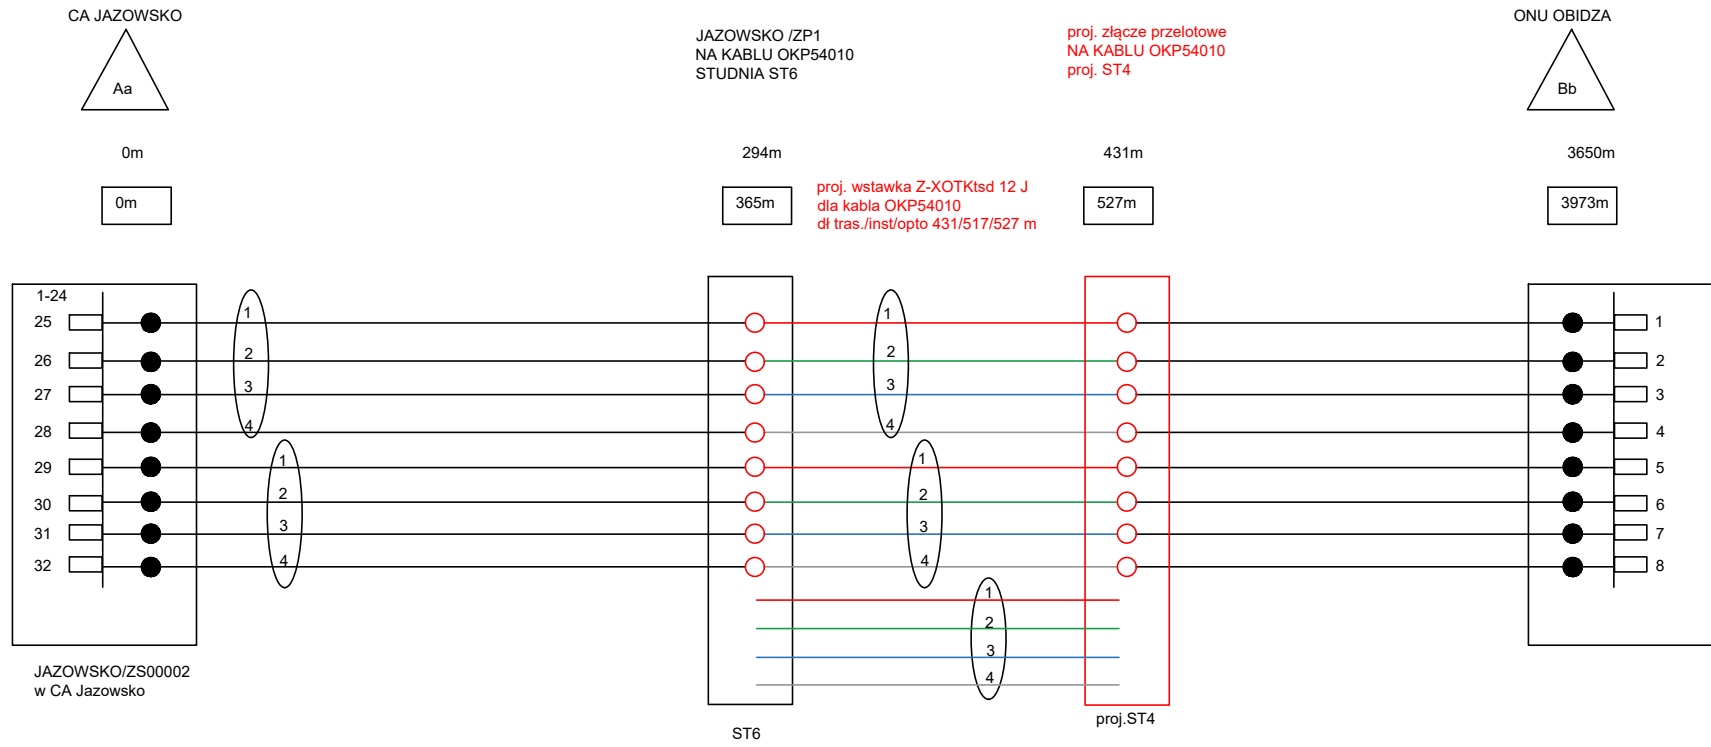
CA JAZOWSKO

Aa

JAZOWSKO /ZP1
NA KABLU OKP54010
STUDNIA ST6

proj. złącze przelotowe
NA KABLU OKP54010
proj. ST4

ONU OBIDZA

Bb

0m

294m

431m

3650m

0m

365m

proj. wstawka Z-XOTKtsd 12 J
dla kabla OKP54010
dł tras./inst/opto 431/517/527 m

527m

3973m

1-24
25
26
27
28
29
30
31
32

1
2
3
4
1
2
3
4

1
2
3
4
1
2
3
4
1
2
3
4

1
2
3
4
5
6
7
8

JAZOWSKO/ZS00002
w CA Jazowsko

ST6

proj.ST4